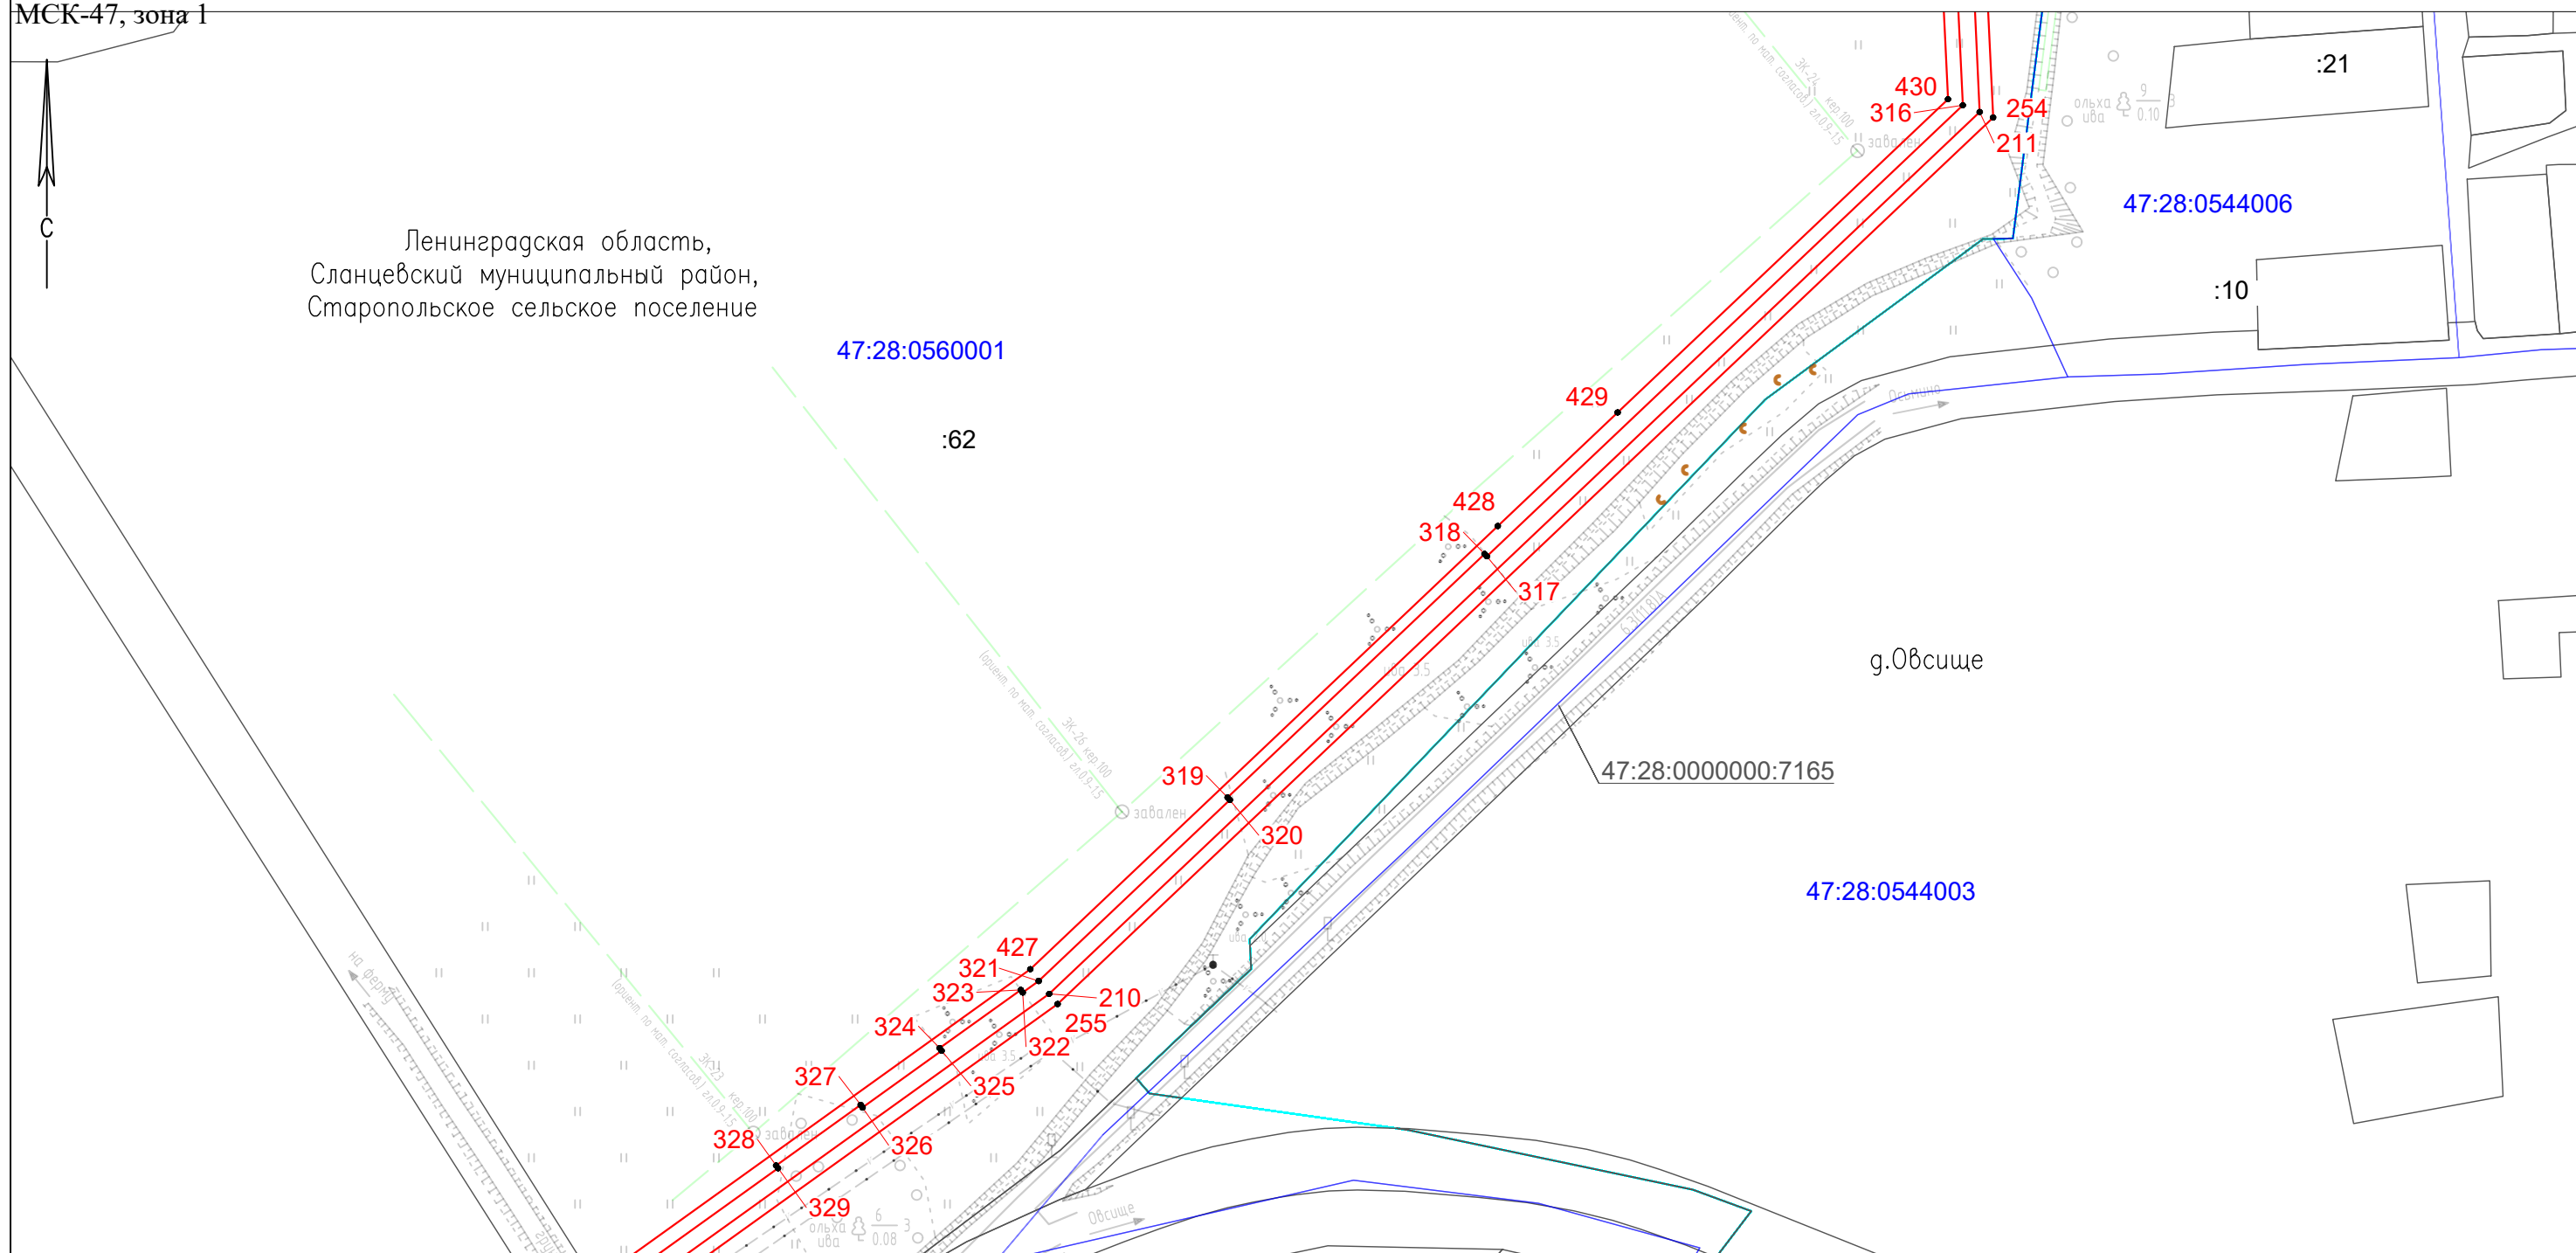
МСК-47, зона 1

С

Ленинградская область,
Сланцевский муниципальный район,
Старопольское сельское поселение

47:28:0560001

:62

:21

47:28:0544006

:10

430
316
254
211

429

428
318
317

319
320

427
321
323
210
255
324
322
325
327
326
328
329

д.Овсище

47:28:0000000:7165

47:28:0544003

завален
завален
завален

ольха
ива

на ферму

Овсище
Овсище